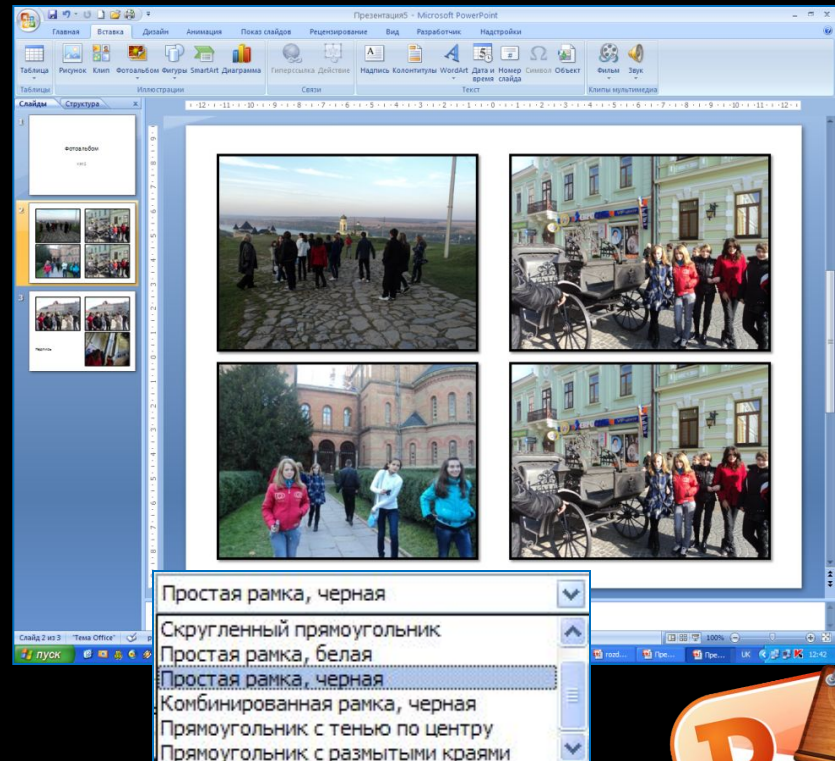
Презентация5 - Microsoft PowerPoint

Главная Вставка Дизайн Анимация Показ слайдов Рецензирование Вид Разработчик Надстройки

Таблица Рисунок Клип Фотоальбом Фигуры SmartArt Диаграмма Гиперссылка Действие Надпись Колонтитулы WordArt Дата и время Номер слайда Символ Объект Фильм Звук

Таблицы Иллюстрации Связи Текст Клипы мультимедиа

Слайды Структура

1

Фотоальбом

2

3

Надпись

Слайд 2 из 3 "Тема Office"

пуск

100%

UK 12:42

Простая рамка, черная

Скругленный прямоугольник
Простая рамка, белая
Простая рамка, черная
Комбинированная рамка, черная
Прямоугольник с тенью по центру
Прямоугольник с размытыми краями